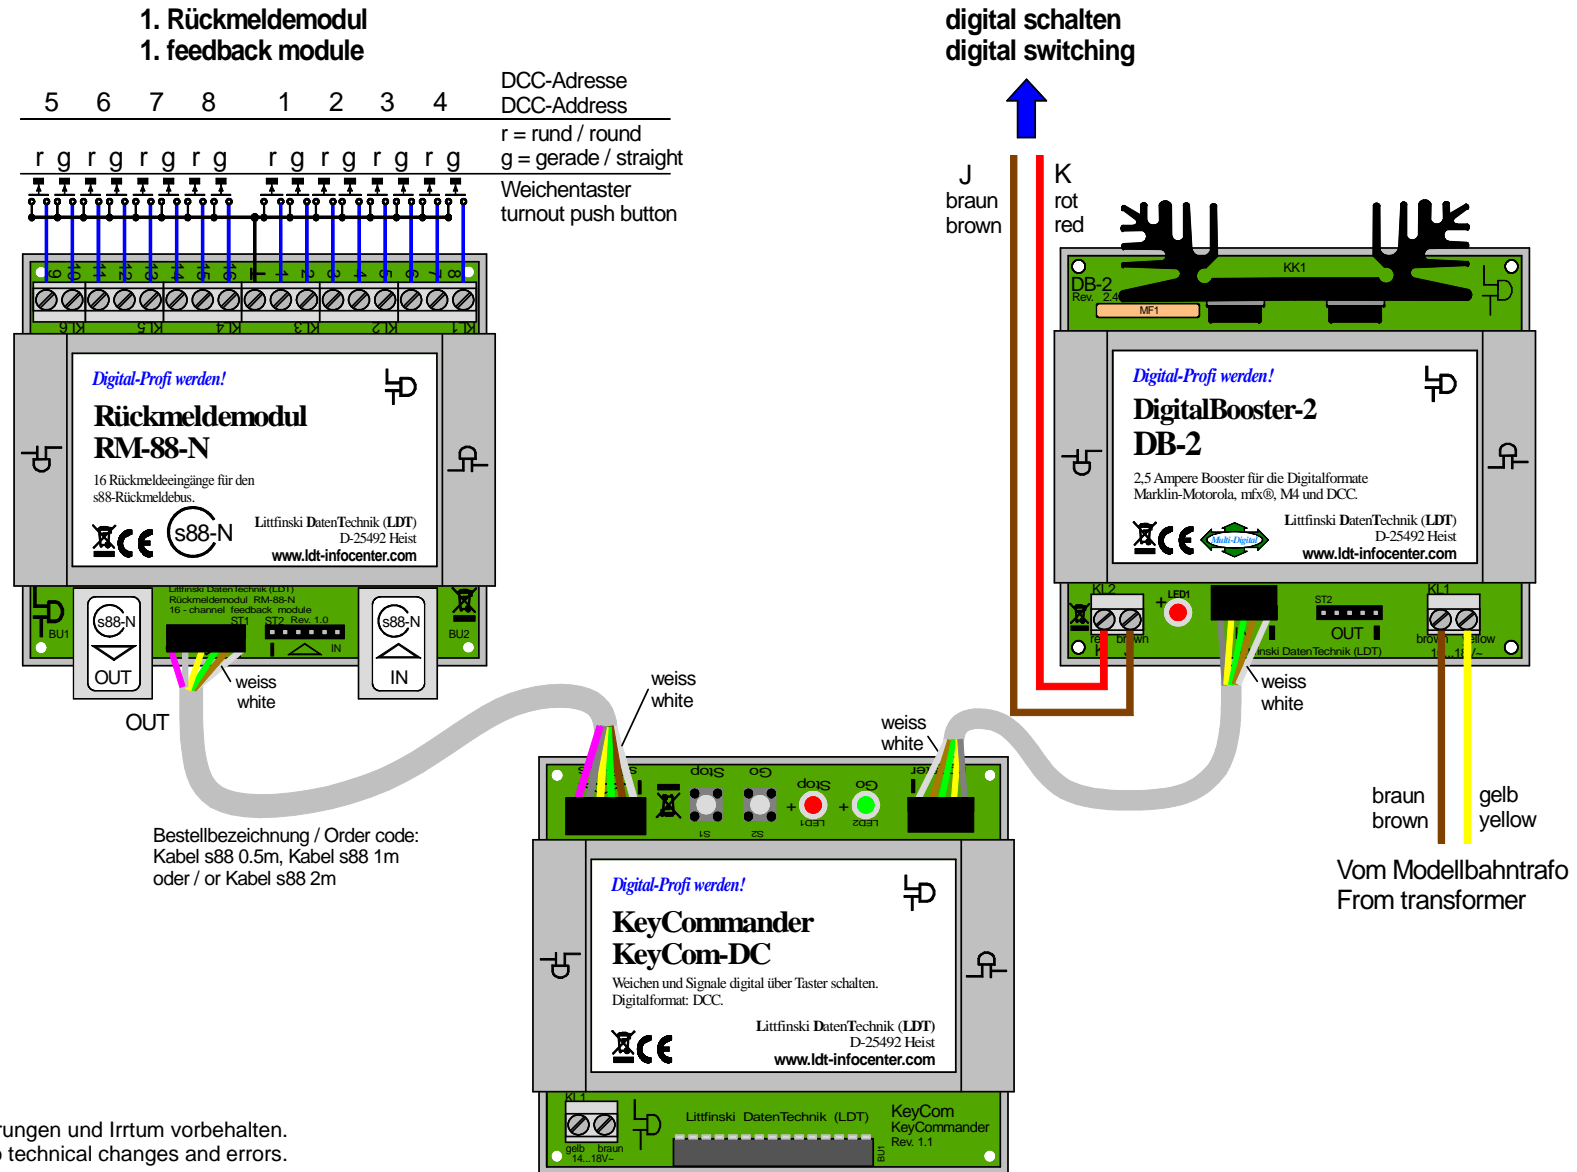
1. Rückmeldemodul
1. feedback module

5 6 7 8 1 2 3 4

DCC-Adresse
DCC-Address

r = rund / round
g = gerade / straight

r g r g r g r g r g r g r g r g

Weichentaster
turnout push button

KL6 KL5 KL4 KL3 KL2 KL1

Digital-Profi werden!
Rückmeldemodul
RM-88-N
16 Rückmeldeeingänge für den s88-Rückmeldebus.
s88-N
Littfinski DatenTechnik (LDT)
D-25492 Heist
www.ldt-infocenter.com

BU1
Littfinski DatenTechnik (LDT)
Rückmeldemodul RM-88-N
16 - channel feedback module
ST1 ST2 Rev. 1.0
IN
BU2
s88-N
OUT
s88-N
IN

weiss
white

OUT

weiss
white

Bestellbezeichnung / Order code:
Kabel s88 0.5m, Kabel s88 1m
oder / or Kabel s88 2m

digital schalten
digital switching

J
braun
brown

K
rot
red

KK1
DB-2
Rev. 2.4
MF1

Digital-Profi werden!
DigitalBooster-2
DB-2
2,5 Ampere Booster für die Digitalformate Märklin-Motorola, mfx®, M4 und DCC.
Multi-Digital
Littfinski DatenTechnik (LDT)
D-25492 Heist
www.ldt-infocenter.com

KL2 LED1 ST2 KL1
red brown
OUT
Littfinski DatenTechnik (LDT)
brown yellow
14...18V~

weiss
white

weiss
white

Stop Go Stop Go
S1 S2 LED1 LED2

braun
brown

gelb
yellow

Vom Modellbahntrafo
From transformer

Digital-Profi werden!
KeyCommander
KeyCom-DC
Weichen und Signale digital über Taster schalten.
Digitalformat: DCC.
Littfinski DatenTechnik (LDT)
D-25492 Heist
www.ldt-infocenter.com

KL1
gelb braun
14...18V~
Littfinski DatenTechnik (LDT)
KeyCom
KeyCommander
Rev. 1.1
BU1

rungen und Irrtum vorbehalten.
o technical changes and errors.